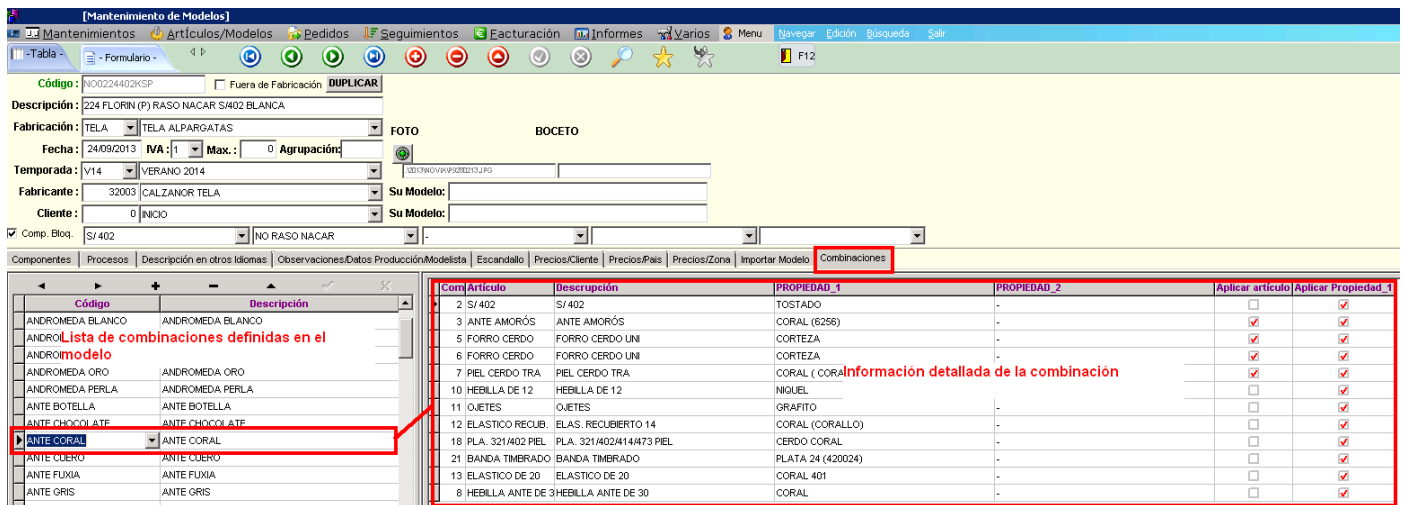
[Mantenimiento de Modelos]

Mantenimientos Artículos/Modelos Pedidos Seguimientos Facturación Informes Varios Menu Navegar Edición Búsqueda Salir

-Tabla- - Formulario - F12

Código : NO0224402KSP Fuera de Fabricación DUPLICAR
Descripción : 224 FLORIN (P) RASO NACAR S/402 BLANCA
Fabricación : TELA TELA ALPARGATAS FOTO BOCETO
Fecha : 24/09/2013 IVA : 1 Max. : 0 Agrupación:
Temporada : V14 VERANO 2014 \2013\NOVIA\P9280213.JPG
Fabricante : 32003 CALZANOR TELA Su Modelo:
Cliente : 0 INICIO Su Modelo:
Comp. Bloq. S/ 402 NO RASO NACAR - 

Componentes | Procesos | Descripción en otros Idiomas | Observaciones/Datos Producción/Modelista | Escandallo | Precios/Cliente | Precios/Pais | Precios/Zona | Importar Modelo | Combinaciones

| Código | Descripción |
|---|---|
| ANDROMEDA BLANCO | ANDROMEDA BLANCO |
| ANDRO | |
| ANDRO | |
| ANDROMEDA ORO | ANDROMEDA ORO |
| ANDROMEDA PERLA | ANDROMEDA PERLA |
| ANTE BOTELLA | ANTE BOTELLA |
| ANTE CHOCOLATE | ANTE CHOCOLATE |
| ANTE CORAL | ANTE CORAL |
| ANTE CUERO | ANTE CUERO |
| ANTE FUXIA | ANTE FUXIA |
| ANTE GRIS | ANTE GRIS |

Lista de combinaciones definidas en el modelo

| Com | Artículo | Descripción | PROPIEDAD_1 | PROPIEDAD_2 | Aplicar artículo | Aplicar Propiedad_1 |
|---|---|---|---|---|---|---|
| 2 | S/ 402 | S/ 402 | TOSTADO | - | | ✓ |
| 3 | ANTE AMORÓS | ANTE AMORÓS | CORAL (6256) | - | ✓ | ✓ |
| 5 | FORRO CERDO | FORRO CERDO UNI | CORTEZA | - | ✓ | ✓ |
| 6 | FORRO CERDO | FORRO CERDO UNI | CORTEZA | - | ✓ | ✓ |
| 7 | PIEL CERDO TRA | PIEL CERDO TRA | CORAL ( CORA | | ✓ | ✓ |
| 10 | HEBILLA DE 12 | HEBILLA DE 12 | NIQUEL | | | ✓ |
| 11 | OJETES | OJETES | GRAFITO | - | | ✓ |
| 12 | ELASTICO RECUB. | ELAS. RECUBIERTO 14 | CORAL (CORALLO) | - | | ✓ |
| 18 | PLA. 321/402 PIEL | PLA. 321/402/414/473 PIEL | CERDO CORAL | - | | ✓ |
| 21 | BANDA TIMBRADO | BANDA TIMBRADO | PLATA 24 (420024) | - | | ✓ |
| 13 | ELASTICO DE 20 | ELASTICO DE 20 | CORAL 401 | - | | ✓ |
| 8 | HEBILLA ANTE DE 3 | HEBILLA ANTE DE 30 | CORAL | - | | ✓ |

Información detallada de la combinación